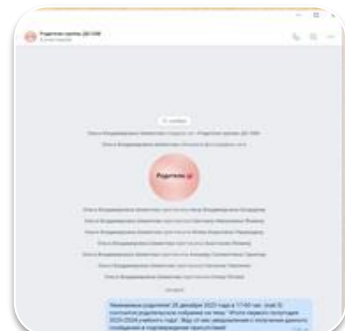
Родители группы ДО СОШ

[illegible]

Ольга Владимировна Акимочкина создала чат «Родители группы ДО СОШ»

Ольга Владимировна Акимочкина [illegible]

Родители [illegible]

Ольга Владимировна Акимочкина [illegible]

Ольга Владимировна Акимочкина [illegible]

Ольга Владимировна Акимочкина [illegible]

Ольга Владимировна Акимочкина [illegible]

Ольга Владимировна Акимочкина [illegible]

Ольга Владимировна Акимочкина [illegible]

Ольга Владимировна Акимочкина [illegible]

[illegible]

Уважаемые родители! 28 декабря 2023 года в 17:00 час. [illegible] состоится родительское собрание на тему: "Итоги первого полугодия 2023-2024 учебного года". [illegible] сообщения в подтверждение присутствия!